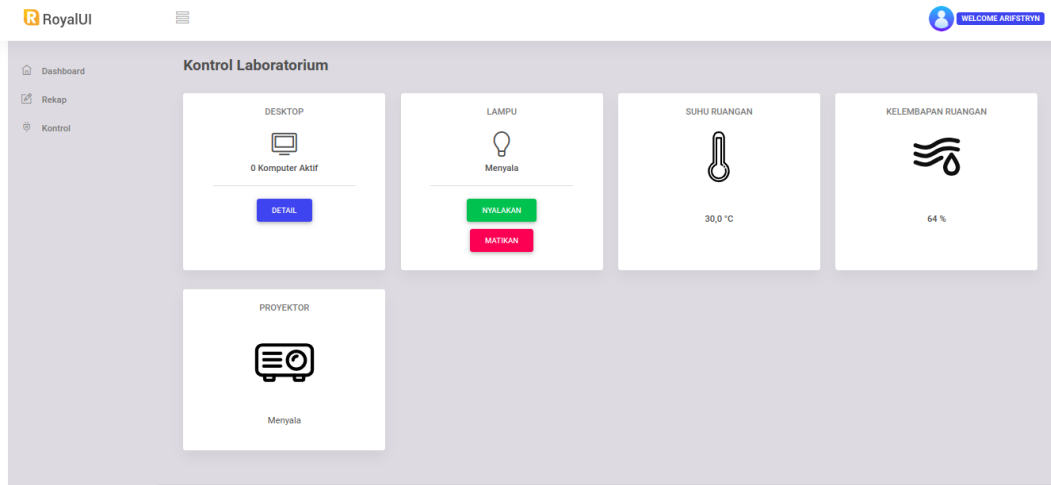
RoyalUI

WELCOME ARIFSTRYN

Dashboard
Rekap
Kontrol

Kontrol Laboratorium

DESKTOP
0 Komputer Aktif
DETAIL

LAMPU
Menyala
NYALAKAN
MATIKAN

SUHU RUANGAN
30,0 °C

KELEMBAPAN RUANGAN
64 %

PROYEKTOR
Menyala